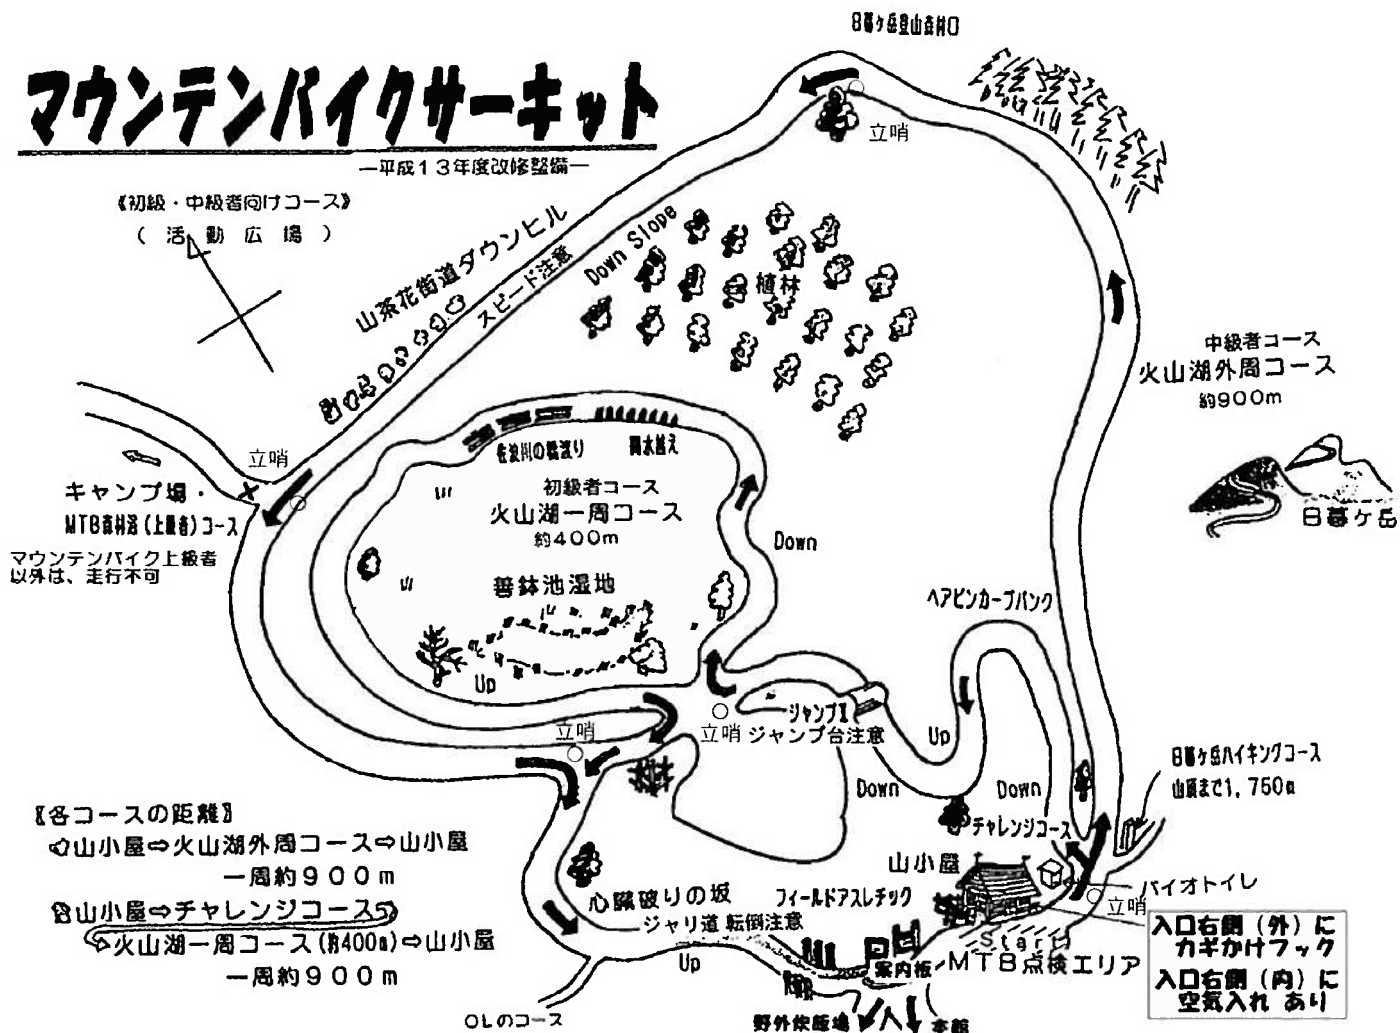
マウンテンバイクサーキット
ー平成13年度改修整備ー

《初級・中級者向けコース》
（ 活 動 広 場 ）

日暮ヶ岳登山道入口

立哨

山茶花街道ダウンヒル
スピード注意
Down Slope
植林

中級者コース
火山湖外周コース
約900m

日暮ヶ岳

立哨
キャンプ場・
MTB森林路（上級者）コース
マウンテンバイク上級者以外は、走行不可

佐波川の橋渡り
丸太越え
初級者コース
火山湖一周コース
約400m
Down
善鉢池湿地
Up

ヘアピンカーブバンク

ジャンプ台
立哨 ジャンプ台注意
立哨
Up
Down
Down
チャレンジコース

日暮ヶ岳ハイキングコース
山頂まで1，750m

【各コースの距離】
山小屋⇨火山湖外周コース⇨山小屋
一周約900m
山小屋⇨チャレンジコース⇨火山湖一周コース（約400m）⇨山小屋
一周約900m

心臓破りの坂
ジャリ道 転倒注意
フィールドアスレチック
山小屋
バイオトイレ
立哨
Start
案内板
MTB点検エリア
Up

入口右側（外）に カギかけフック
入口右側（内）に 空気入れ あり

OLのコース
野外炊飯場
本館